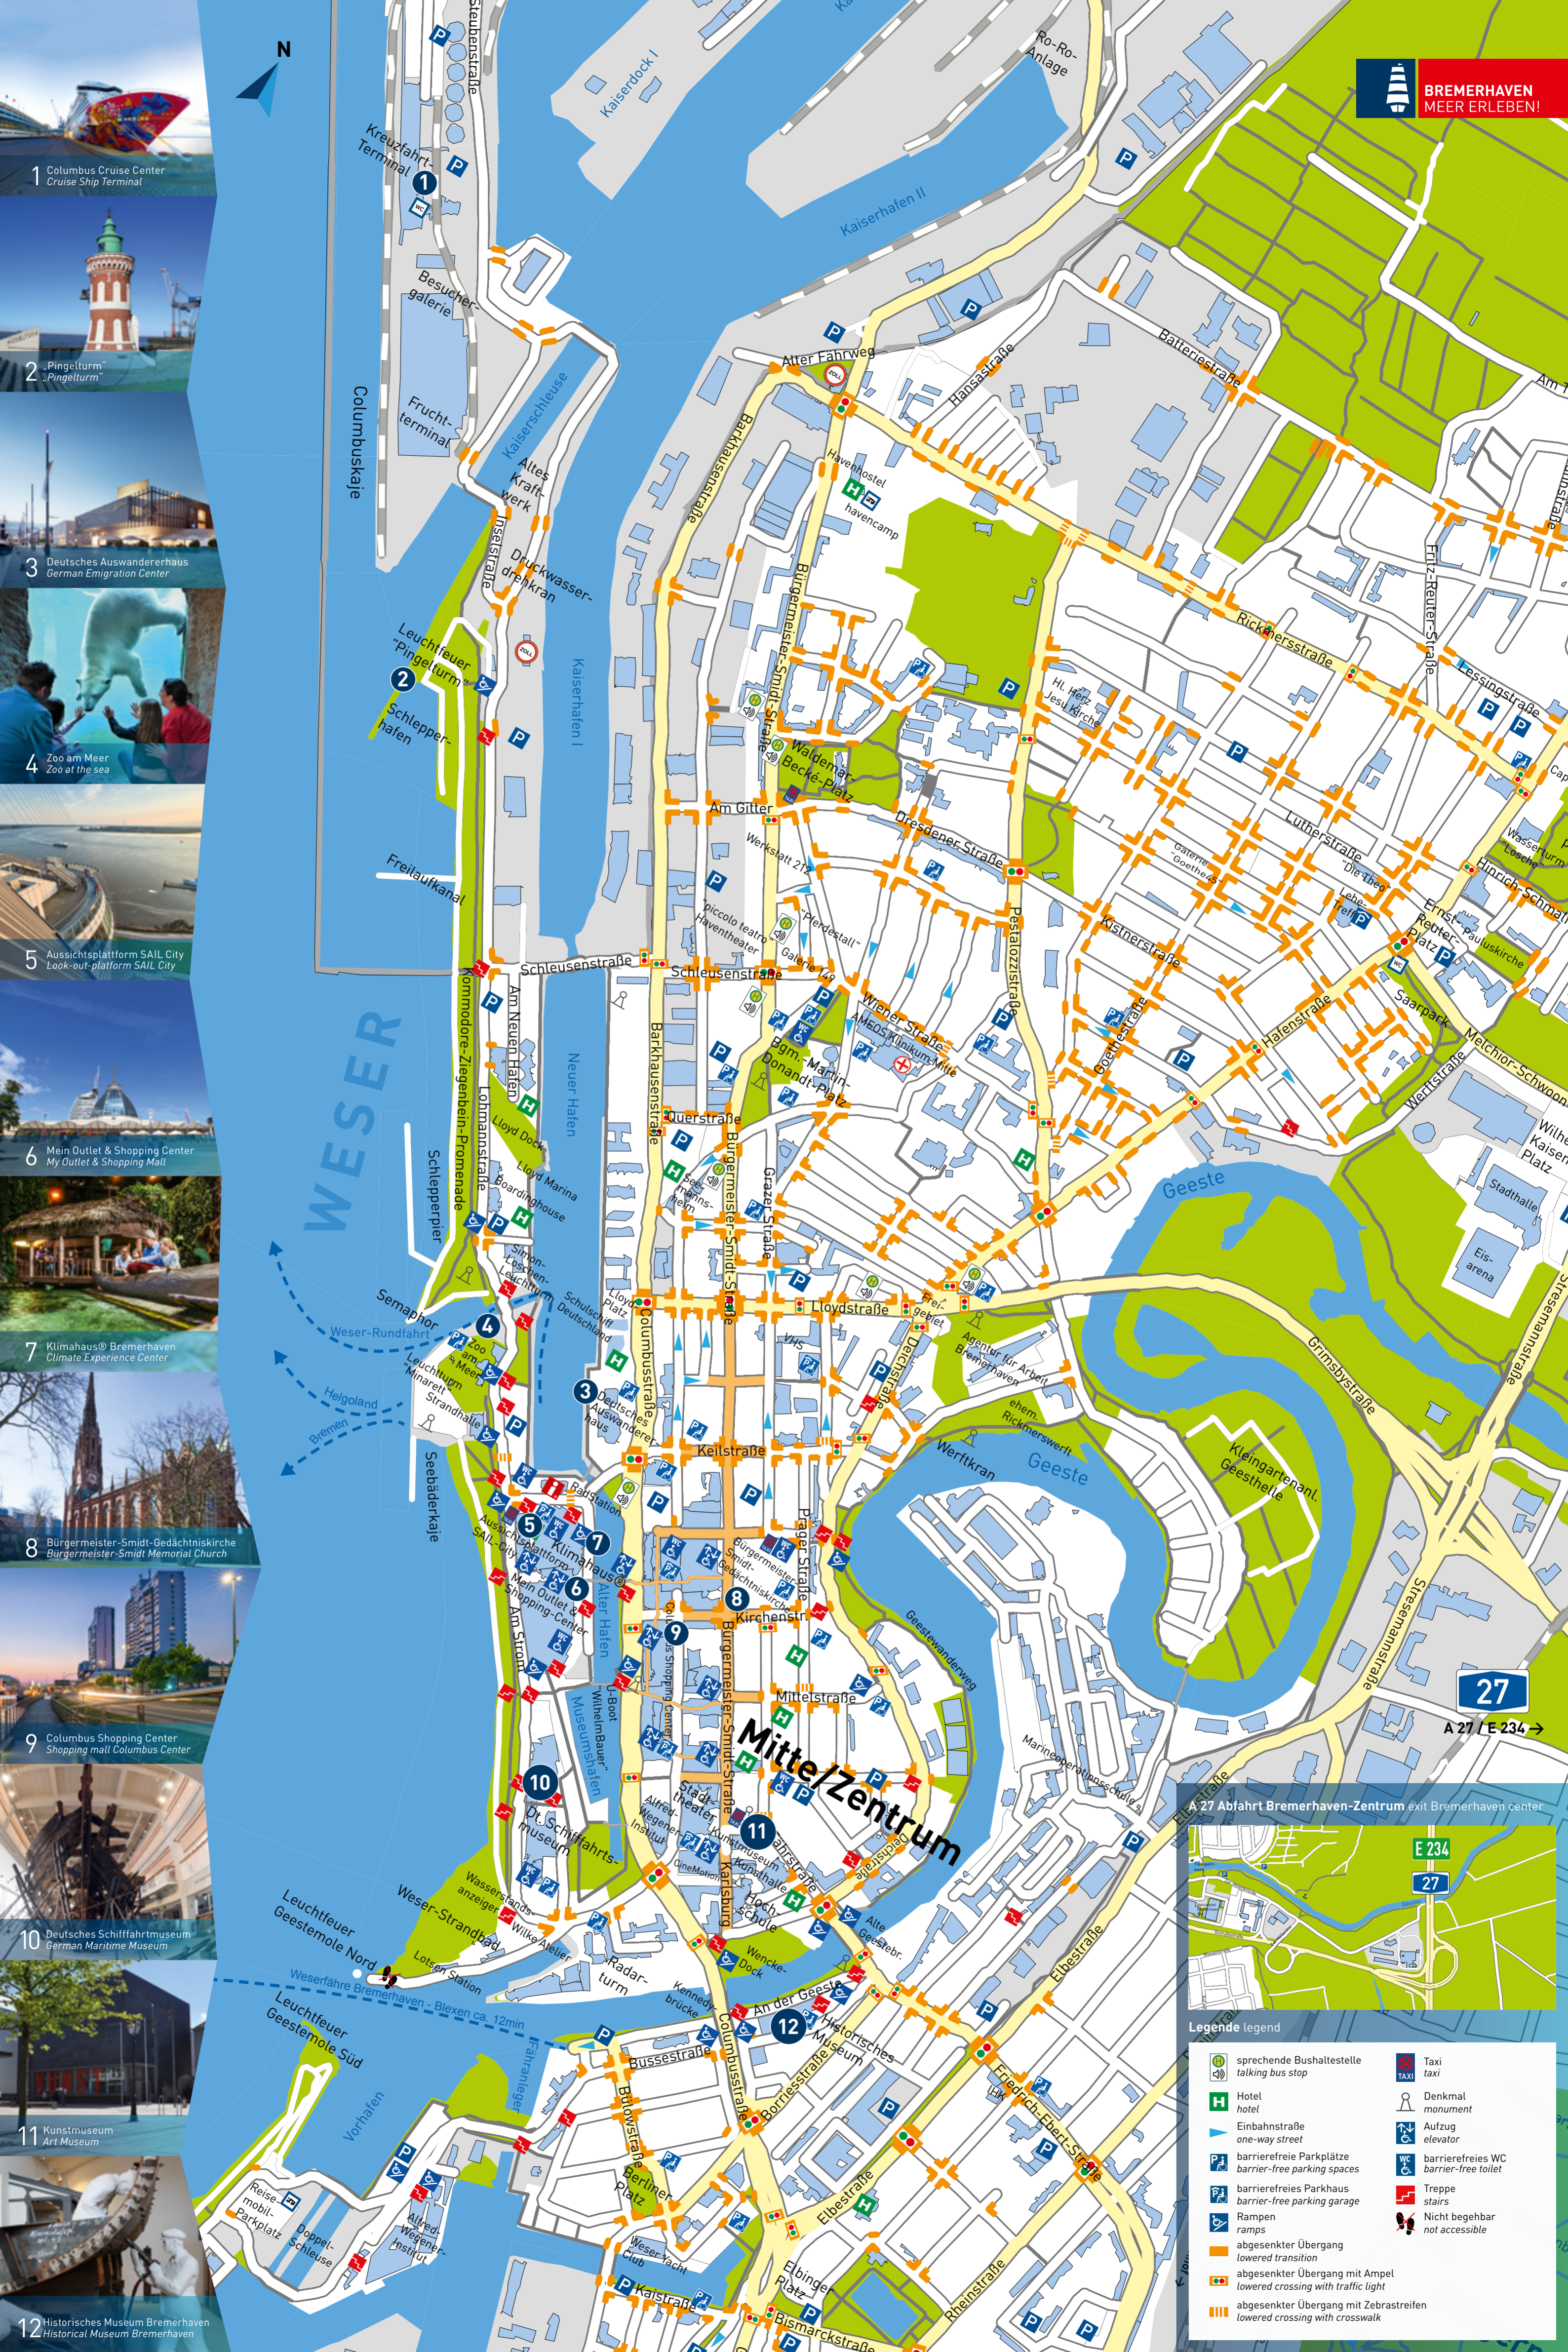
1 Columbus Cruise Center
Cruise Ship Terminal

2 „Pingelturm"
„Pingelturm"

3 Deutsches Auswandererhaus
German Emigration Center

4 Zoo am Meer
Zoo at the sea

5 Aussichtsplattform SAIL City
Look-out-platform SAIL City

6 Mein Outlet & Shopping Center
My Outlet & Shopping Mall

7 Klimahaus® Bremerhaven
Climate Experience Center

8 Bürgermeister-Smidt-Gedächtniskirche
Bürgermeister-Smidt Memorial Church

9 Columbus Shopping Center
Shopping mall Columbus Center

10 Deutsches Schiffahrtsmuseum
German Maritime Museum

11 Kunstmuseum
Art Museum

12 Historisches Museum Bremerhaven
Historical Museum Bremerhaven

N

BREMERHAVEN
MEER ERLEBEN!

WESER

Mitte/Zentrum

Kreuzfahrt-Terminal
Stresemannstraße
Kaiserdock I
Kaiserhafen II
Ro-Ro-Anlage
Besuchergalerie
Columbuskaje
Fruchtterminal
Kaiserschleuse
Altes Kraftwerk
Inselstraße
Druckwasserdrehkran
Kaiserhafen I
Leuchtfeuer „Pingelturm"
Schlepperhafen
Freilaufkanal
Alter Fahrweg
Hansastraße
Batteriestraße
Barkhausenstraße
Havenhostel
havencamp
Bürgermeister-Smidt-Straße
Rickmersstraße
Fritz-Reuter-Straße
Lessingstraße
Hl. Herz-Jesu-Kirche
Waldemar-Becké-Platz
Am Gitter
Werksatt 212
Dresdener Straße
Lutherstraße
Galerie Goethe 45
„Die Theo"
Lehe-Treff
Hinrich-Schmalfeldt-Straße
Ernst-Reuter-Platz
Pauluskirche
„piccolo teatro Haventheater"
„Pferdestall"
Galerie 149
Kistnerstraße
Goethestraße
Pestalozzistraße
Schleusenstraße
Am Neuen Hafen
Neuer Hafen
Wiener Straße
AMEOS Klinikum Mitte
Bgm.-Martin-Donandt-Platz
Hafenstraße
Saarpark
Wurster Straße
Melchior-Schwoon-Straße
Wilhelm-Kaisen-Platz
Kommodore-Ziegenbein-Promenade
Lohmannstraße
Lloyd Dock
Lloyd Marina
Boardinghouse
Querstraße
Seemannsheim
Grazer Straße
Geeste
Stadthalle
Eisarena
Schlepperpier
Simon-Loschen-Leuchtturm
Schulschiff Deutschland
Lloyd Platz
Columbusstraße
Lloydstraße
Freigebiet
Agentur für Arbeit Bremerhaven
Grimsbystraße
Semaphor
Weser-Rundfahrt
Zoo am Meer
Leuchtturm Minarett
Strandhalle
Helgoland
Bremen
Deutsches Auswandererhaus
Keilstraße
Deichstraße
ehem. Rickmerswerft
Werftkran
Kleingartenanl. Geestheller
Seebäderkaje
Klimahaus
Aussichtsplattform SAIL-City
Mein Outlet & Shopping-Center
Am Strom
Alter Hafen
Columbus Shopping Center
Bürgermeister-Smidt-Gedächtniskirche
Kirchenstr.
Prager Straße
Geestewanderweg
Mittelstraße
U-Boot Wilhelm Bauer
Museumshafen
Marineoperationsschule
Stadttheater
Alfred-Wegener-Institut
Kunstmuseum
Kunsthalle
CineMotion
Dt. Schiffahrtsmuseum
Wasserstandsanzeiger
Wilkensteg
Karlsburg
Fährstraße
Hochschule
Weserstrandbad
Alte Geestebr.
Wenckedock
Leuchtfeuer Geestemole Nord
Lotsen Station
Radarturm
Kennedybrücke
Weserfähre Bremerhaven - Blexen ca. 12min
An der Geeste
Historisches Museum
Leuchtfeuer Geestemole Süd
Fähranleger
Bussestraße
Borriesstraße
Elbestraße
Friedrich-Ebert-Straße
Vorhafen
Bülowstraße
Berliner Platz
Reisemobil-Parkplatz
Doppelschleuse
Alfred-Wegener-Institut
Weser Yacht Club
Karlstraße
Elbinger Platz
Bismarckstraße
Rheinstraße
Am T
Cap
Wasserturm Lose

27
A 27 / E 234 →

A 27 Abfahrt Bremerhaven-Zentrum exit Bremerhaven center
E 234
27

Legende legend
sprechende Bushaltestelle
talking bus stop
Hotel
hotel
Einbahnstraße
one-way street
barrierefreie Parkplätze
barrier-free parking spaces
barrierefreies Parkhaus
barrier-free parking garage
Rampen
ramps
abgesenkter Übergang
lowered transition
abgesenkter Übergang mit Ampel
lowered crossing with traffic light
abgesenkter Übergang mit Zebrastreifen
lowered crossing with crosswalk
Taxi
taxi
Denkmal
monument
Aufzug
elevator
barrierefreies WC
barrier-free toilet
Treppe
stairs
Nicht begehbar
not accessible